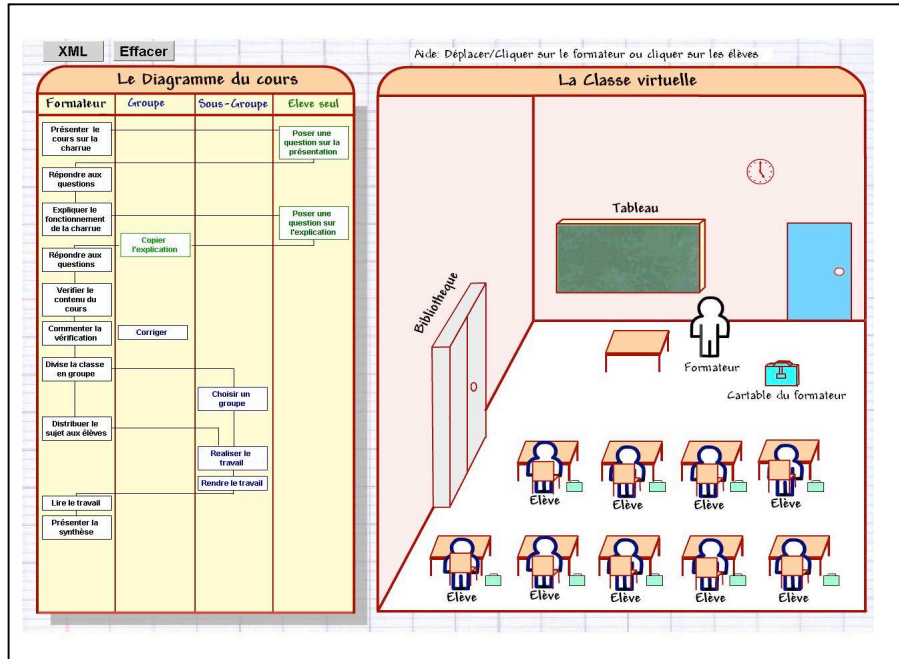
XML Effacer

Aide: Déplacer/Cliquer sur le formateur ou cliquer sur les élèves

Le Diagramme du cours

| Formateur | Groupe | Sous-Groupe | Eleve seul |
|---|---|---|---|
| Présenter le cours sur la charrue | | | Poser une question sur la présentation |
| Répondre aux questions | | | |
| Expliquer le fonctionnement de la charrue | | | Poser une question sur l'explication |
| Répondre aux questions | Copier l'explication | | |
| Verifier le contenu du cours | | | |
| Commenter la vérification | Corriger | | |
| Divise la classe en groupe | | | |
| | | Choisir un groupe | |
| Distribuer le sujet aux élèves | | | |
| | | Realiser le travail | |
| | | Rendre le travail | |
| Lire le travail | | | |
| Présenter la synthèse | | | |

La Classe virtuelle

Tableau

Bibliotheque

Formateur

Cartable du formateur

Elève

Elève

Elève

Elève

Elève

Elève

Elève

Elève

Elève